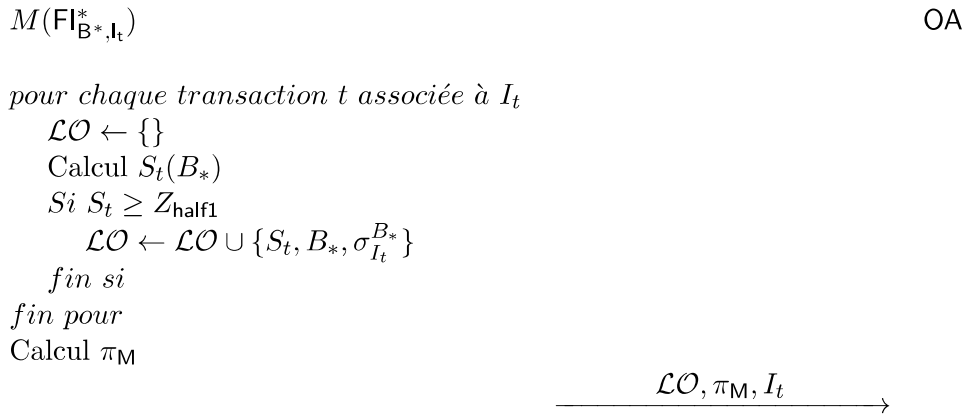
$M(\mathsf{FI}^{*}_{\mathsf{B}^{*},\mathsf{I}_{t}})$ OA

$pour\ chaque\ transaction\ t\ associée\ à\ I_t$

$\mathcal{LO} \leftarrow \{\}$

Calcul $S_t(B_*)$

$Si\ S_t \geq Z_{\mathsf{half1}}$

$\mathcal{LO} \leftarrow \mathcal{LO} \cup \{S_t, B_*, \sigma_{I_t}^{B_*}\}$

$fin\ si$

$fin\ pour$

Calcul $\pi_{\mathsf{M}}$

$\xrightarrow{\mathcal{LO}, \pi_{\mathsf{M}}, I_t}$